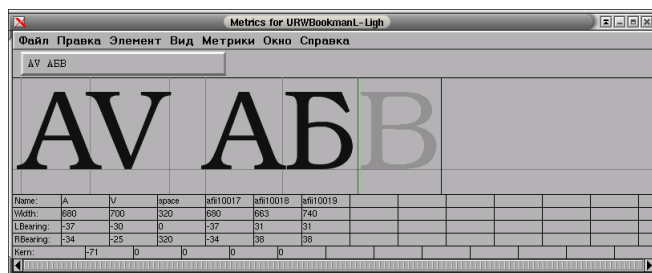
Metrics for URWBookmanL-Ligh

Файл Правка Элемент Вид Метрики Окно Справка

AV АБВ

AV АБВ

| Name: | A | V | space | afii10017 | afii10018 | afii10019 |
|---|---|---|---|---|---|---|
| Width: | 680 | 700 | 320 | 680 | 663 | 740 |
| LBearing: | -37 | -30 | 0 | -37 | 31 | 31 |
| RBearing: | -34 | -25 | 320 | -34 | 38 | 38 |
| Kern: | -71 | 0 | 0 | 0 | 0 | |